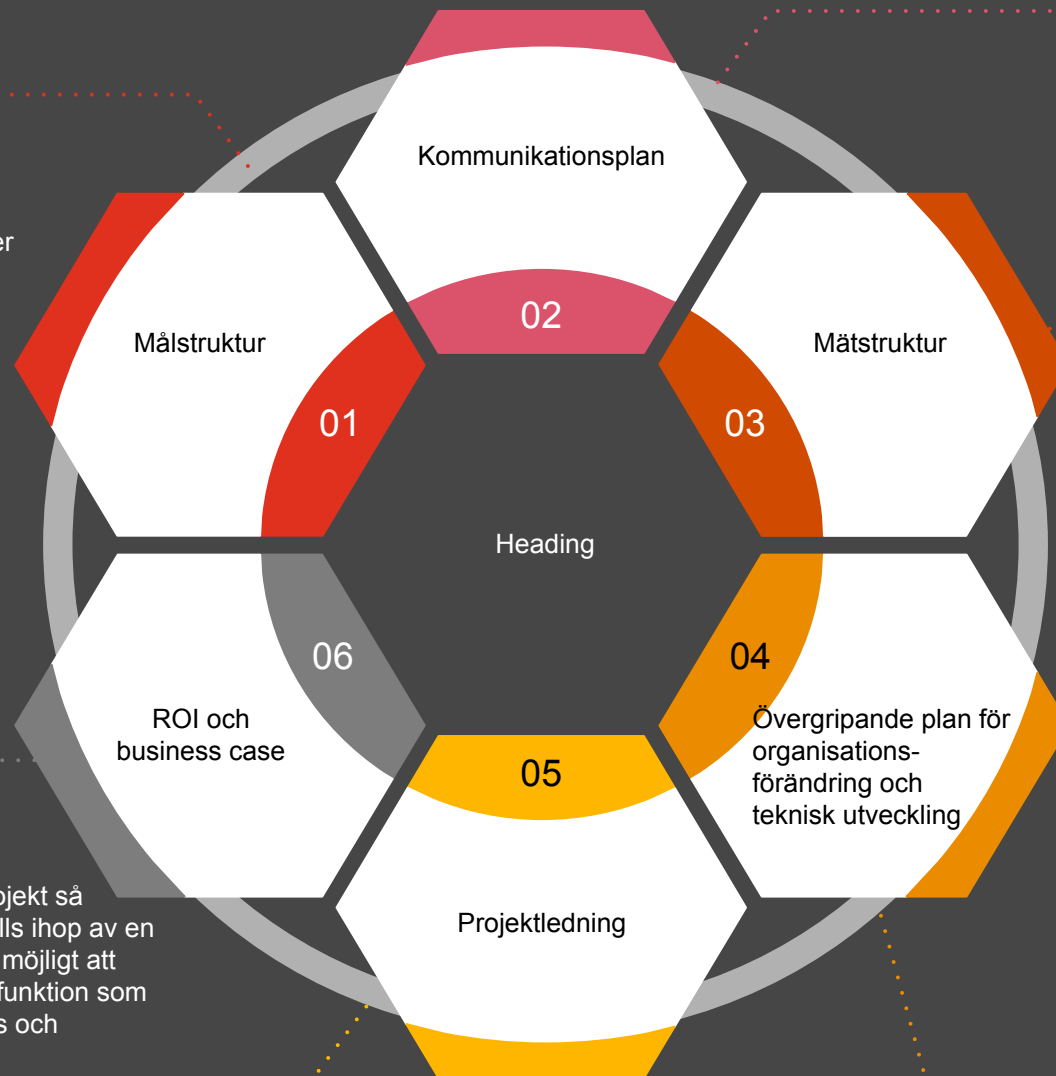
er

Kommunikationsplan

02

Målstruktur

01

Mätstruktur

03

Heading

06

ROI och business case

04

Övergripande plan för organisationsförändring och teknisk utveckling

05

Projektledning

ojekt så
lls ihop av en
möjligt att
funktion som
s och